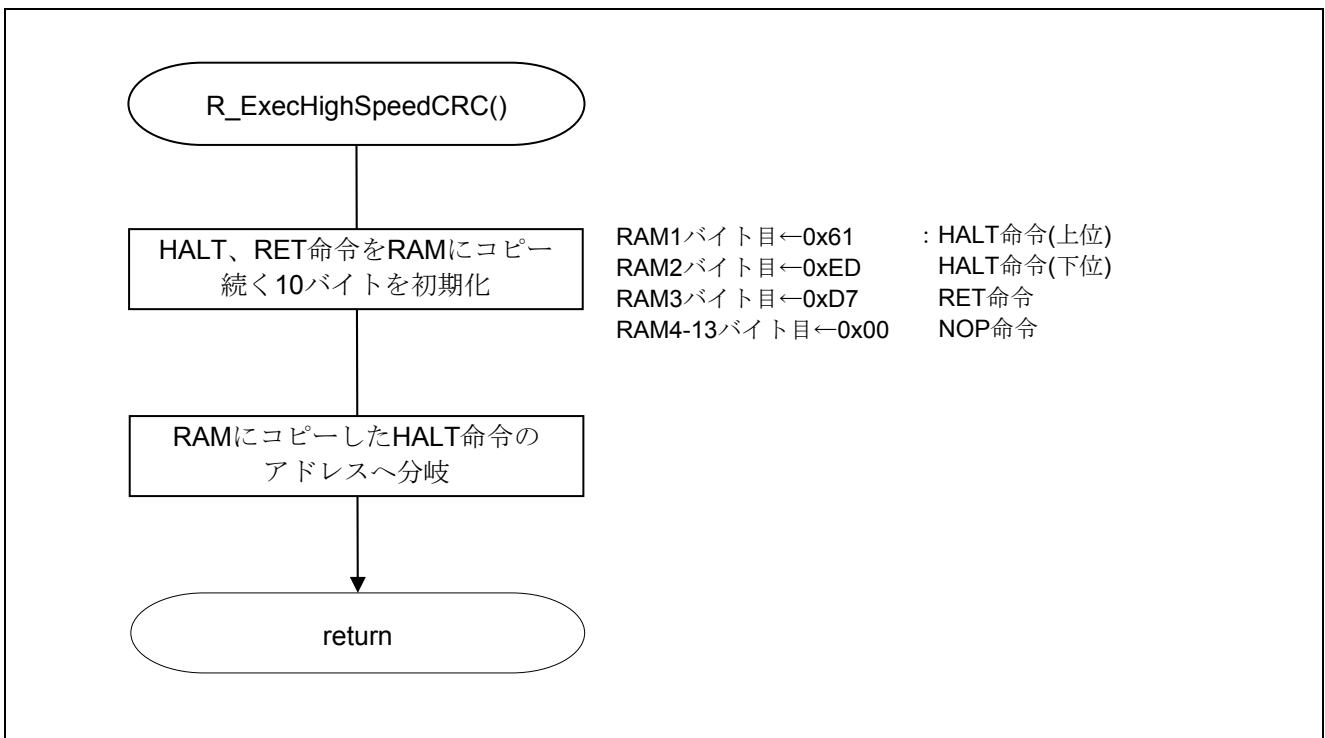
R_ExecHighSpeedCRC()

HALT、RET命令をRAMにコピー
続く10バイトを初期化

RAM1バイト目←0x61 : HALT命令(上位)
RAM2バイト目←0xED HALT命令(下位)
RAM3バイト目←0xD7 RET命令
RAM4-13バイト目←0x00 NOP命令

RAMにコピーしたHALT命令の
アドレスへ分岐

return